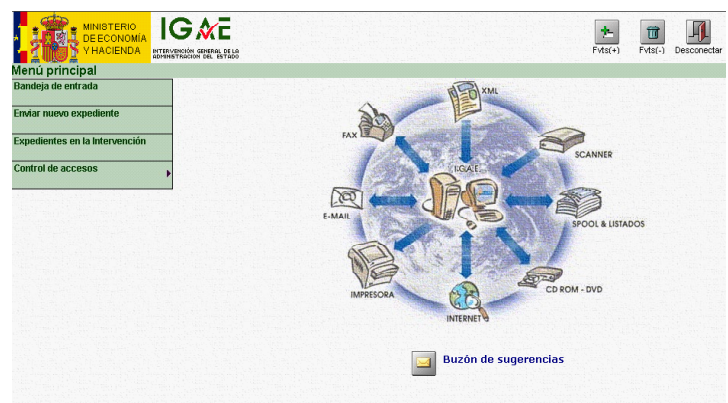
MINISTERIO DE ECONOMÍA Y HACIENDA

IGAE
INTERVENCIÓN GENERAL DE LA ADMINISTRACIÓN DEL ESTADO

Fvts(+)
Fvts(-)
Desconectar

Menú principal

Bandeja de entrada
Enviar nuevo expediente
Expedientes en la Intervención
Control de accesos

XML
FAX
SCANNER
I.G.A.E
E-MAIL
SPOOL & LISTADOS
IMPRESORA
CD ROM - DVD
INTERNET

Buzón de sugerencias